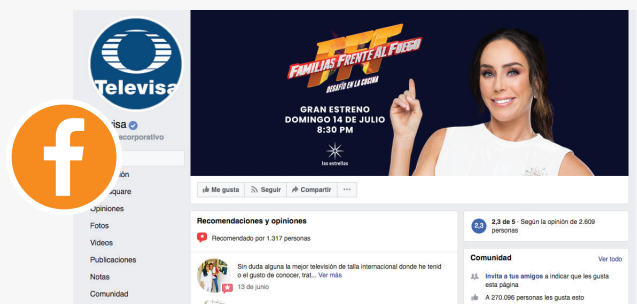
Televisa

visa
corporativo

ión
quare
Opiniones
Fotos
Videos
Publicaciones
Notas
Comunidad

FFF
FAMILIAS FRENTE AL FUEGO
DESAFÍO EN LA COCINA
GRAN ESTRENO
DOMINGO 14 DE JULIO
8:30 PM
las estrellas

Me gusta
Seguir
Compartir
···

Recomendaciones y opiniones
Recomendado por 1.317 personas

Sin duda alguna la mejor televisión de talla internacional donde he tenid o el gusto de conocer, trat... Ver más
13 de junio

2,3
2,3 de 5 · Según la opinión de 2.609 personas

Comunidad
Ver todo
Invita a tus amigos a indicar que les gusta esta página
A 270.096 personas les gusta esto